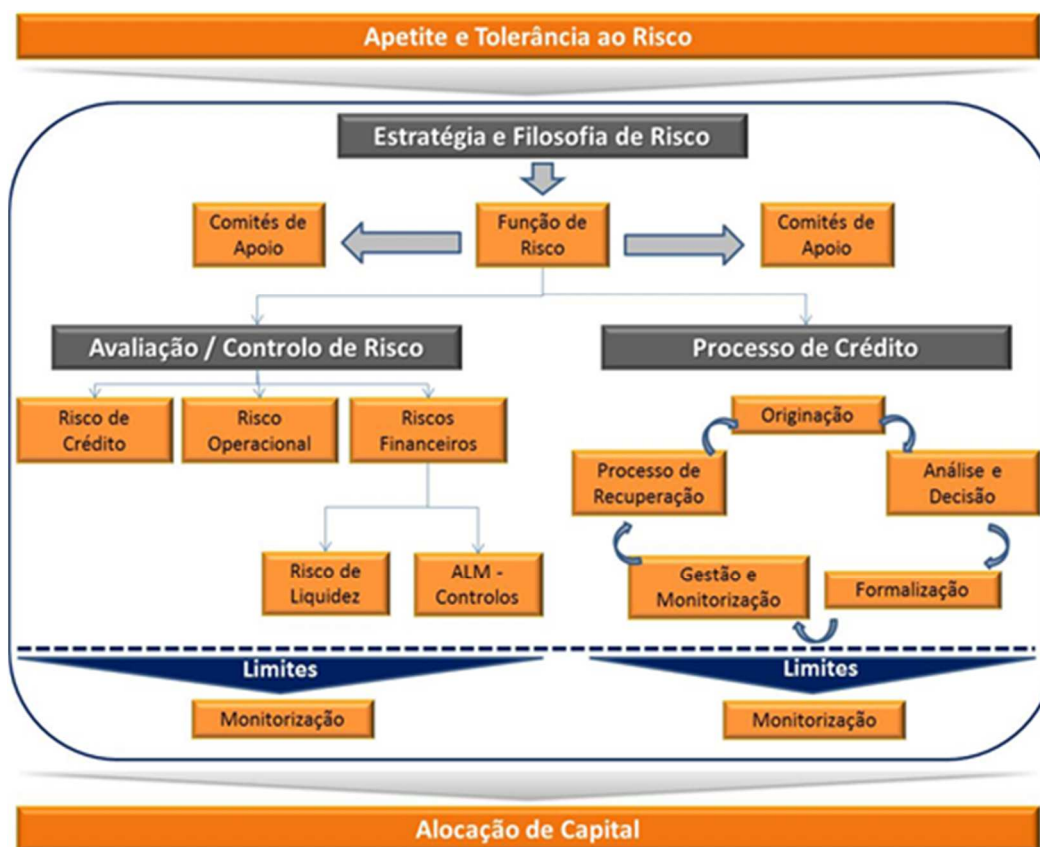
Apetite e Tolerância ao Risco

Estratégia e Filosofia de Risco

Comités de Apoio

Função de Risco

Comités de Apoio

Avaliação / Controlo de Risco

Processo de Crédito

Risco de Crédito

Risco Operacional

Riscos Financeiros

Risco de Liquidez

ALM - Controlos

Originação

Processo de Recuperação

Análise e Decisão

Gestão e Monitorização

Formalização

Limites

Monitorização

Limites

Monitorização

Alocação de Capital